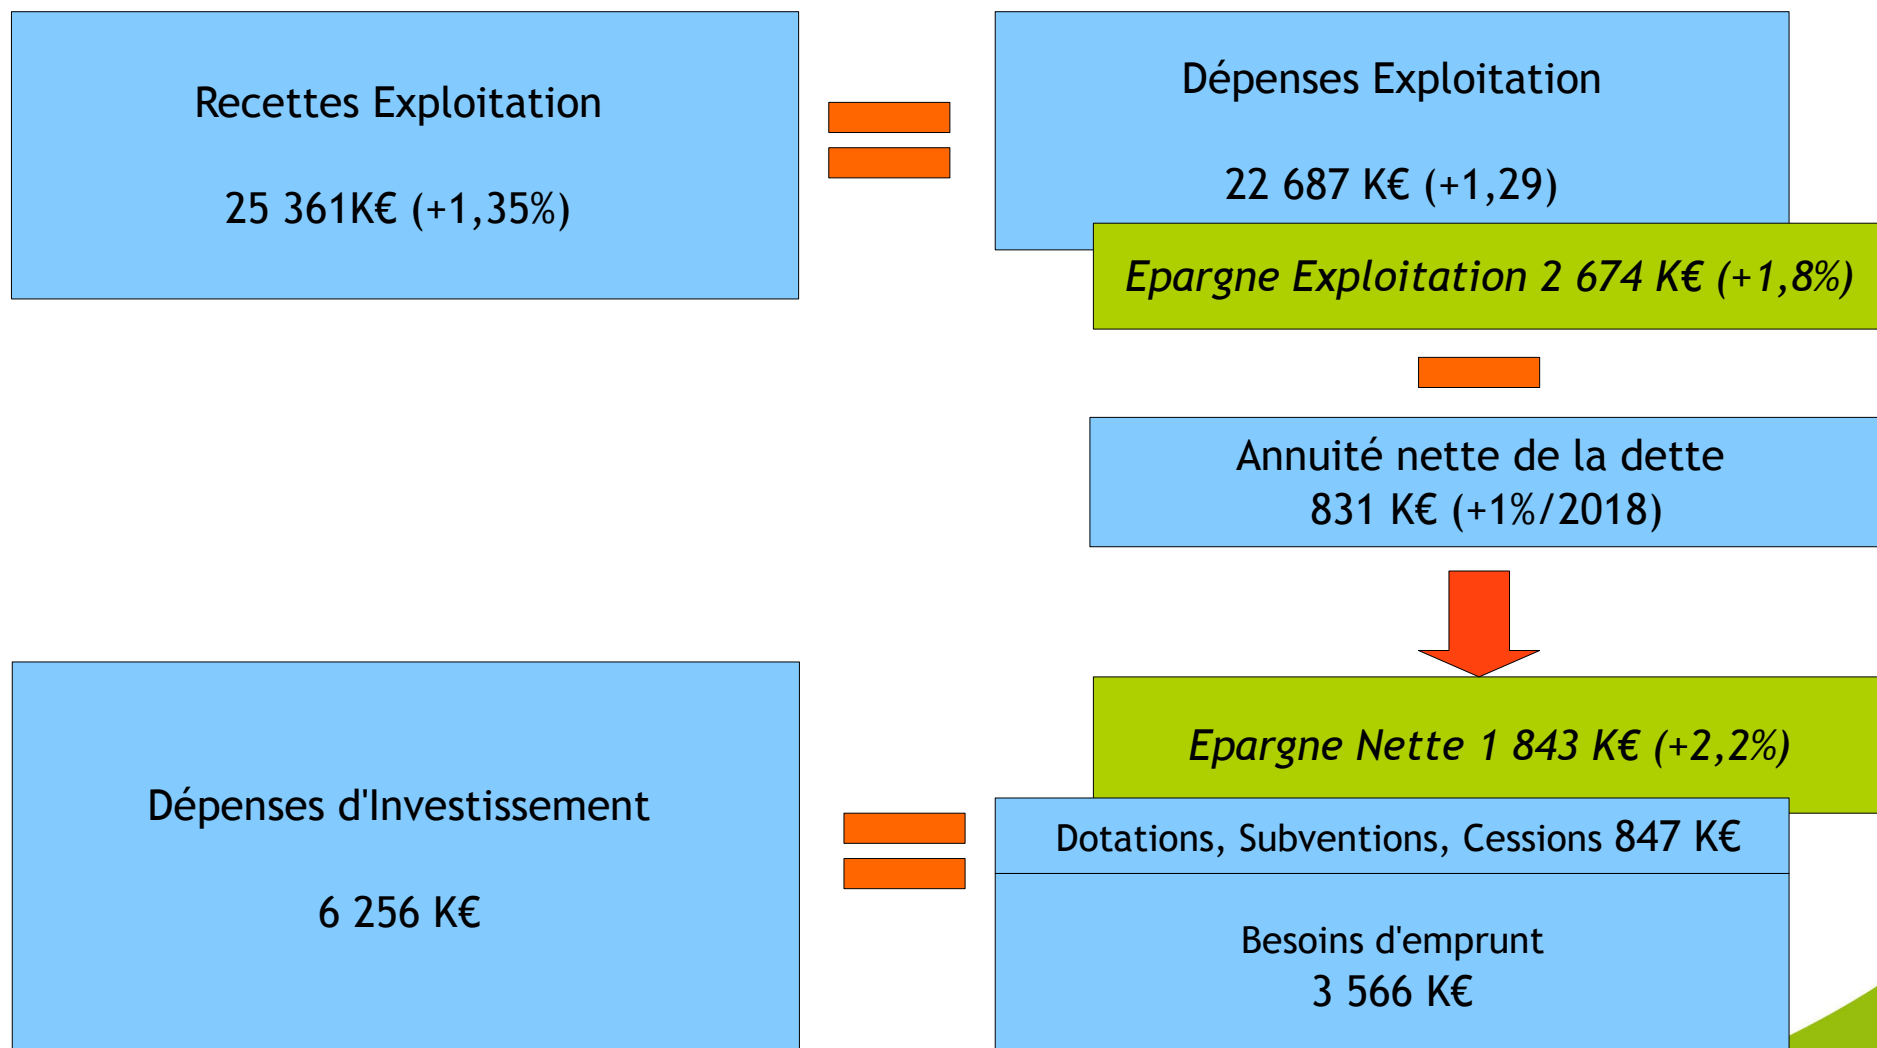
Recettes Exploitation

25 361K€ (+1,35%)

Dépenses Exploitation

22 687 K€ (+1,29)

Epargne Exploitation 2 674 K€ (+1,8%)

Annuité nette de la dette
831 K€ (+1%/2018)

Epargne Nette 1 843 K€ (+2,2%)

Dépenses d'Investissement

6 256 K€

Dotations, Subventions, Cessions 847 K€

Besoins d'emprunt
3 566 K€